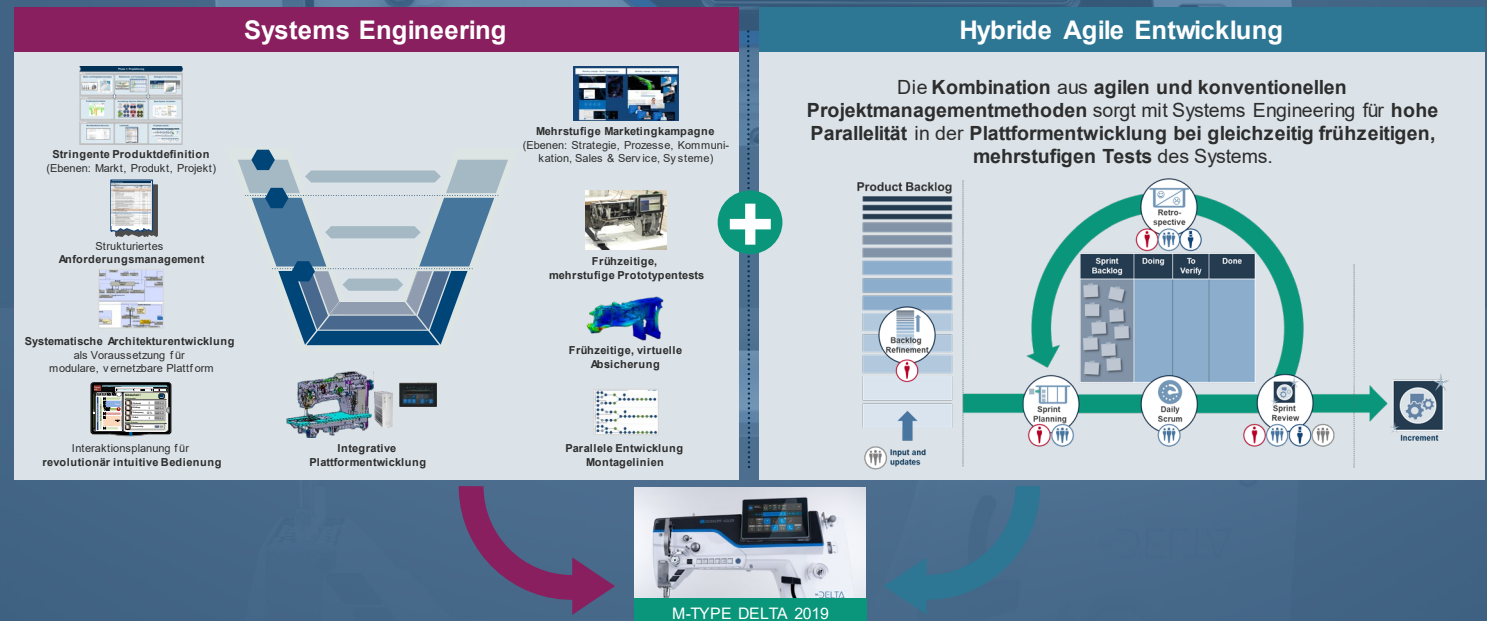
Systems Engineering

Stringente Produktdefinition
(Ebenen: Markt, Produkt, Projekt)

Strukturiertes
Anforderungsmanagement

Systematische Architekturentwicklung
als Voraussetzung für
modulare, vernetzbare Plattform

Interaktionsplanung für
revolutionär intuitive Bedienung

Integrative
Plattformentwicklung

Mehrstufige Marketingkampagne
(Ebenen: Strategie, Prozesse, Kommunikation, Sales & Service, Systeme)

Frühzeitige,
mehrstufige Prototypentests

Frühzeitige, virtuelle
Absicherung

Parallele Entwicklung
Montagelinien

Hybride Agile Entwicklung

Die Kombination aus agilen und konventionellen Projektmanagementmethoden sorgt mit Systems Engineering für hohe Parallelität in der Plattformentwicklung bei gleichzeitig frühzeitigen, mehrstufigen Tests des Systems.

Product Backlog

Backlog
Refinement

Input and
updates

Retro-
spective

| Sprint Backlog | Doing | To Verify | Done |
|---|---|---|---|

Sprint
Planning

Daily
Scrum

Sprint
Review

Increment

DELTA

M-TYPE DELTA 2019